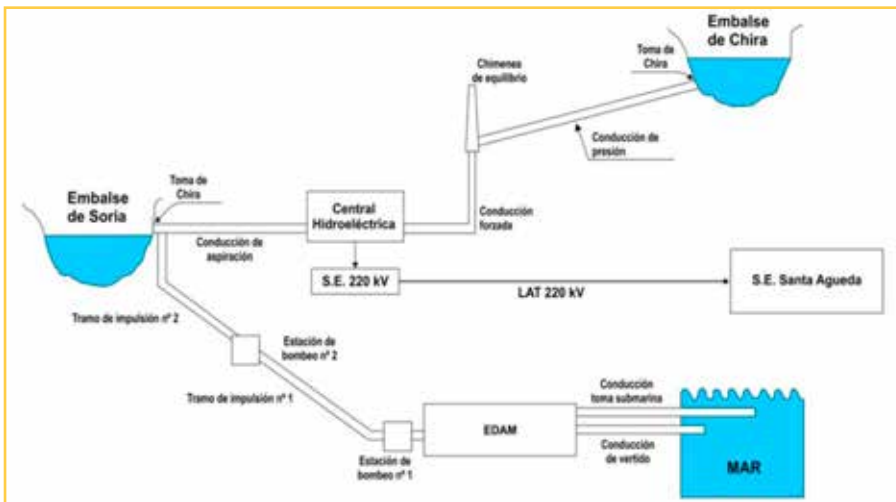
Embalse de Chira

Toma de Chira

Chimenea de equilibrio

Conducción de presión

Embalse de Soria

Toma de Chira

Central Hidroeléctrica

Conducción forzada

Conducción de aspiración

S.E. 220 kV

LAT 220 kV

S.E. Santa Agueda

Tramo de impulsión nº 2

Estación de bombeo nº 2

Tramo de impulsión nº 1

Conducción toma submarina

EDAM

Conducción de vertido

Estación de bombeo nº 1

MAR